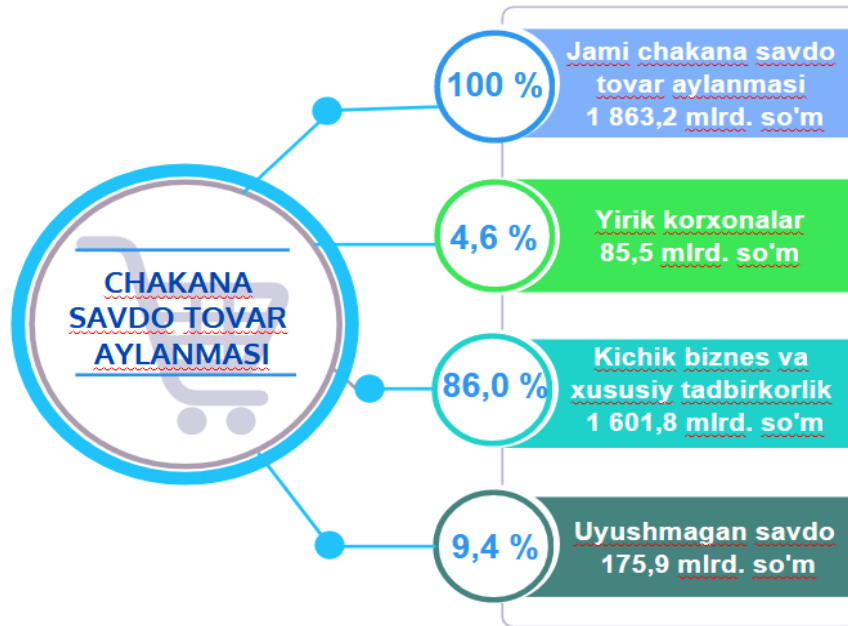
CHAKANA SAVDO TOVAR AYLANMASI

100 %

Jami chakana savdo tovar aylanmasi 1 863,2 mlrd. so'm

4,6 %

Yirik korxonalar 85,5 mlrd. so'm

86,0 %

Kichik biznes va xususiy tadbirkorlik 1 601,8 mlrd. so'm

9,4 %

Uyushmagan savdo 175,9 mlrd. so'm